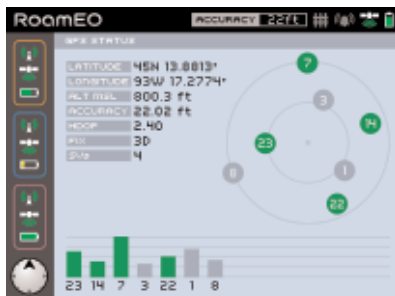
RoamEO

ACCURACY 22ft

GPS STATUS

| | |
|---|---|
| LATITUDE | 45N 13.8813' |
| LONGITUDE | 93W 17.2774' |
| ALT MSL | 800.3 ft |
| ACCURACY | 22.02 ft |
| HDOP | 2.40 |
| FIX | 3D |
| SVs | 4 |

7
3
14
23
8
1
22

23 14 7 3 22 1 8